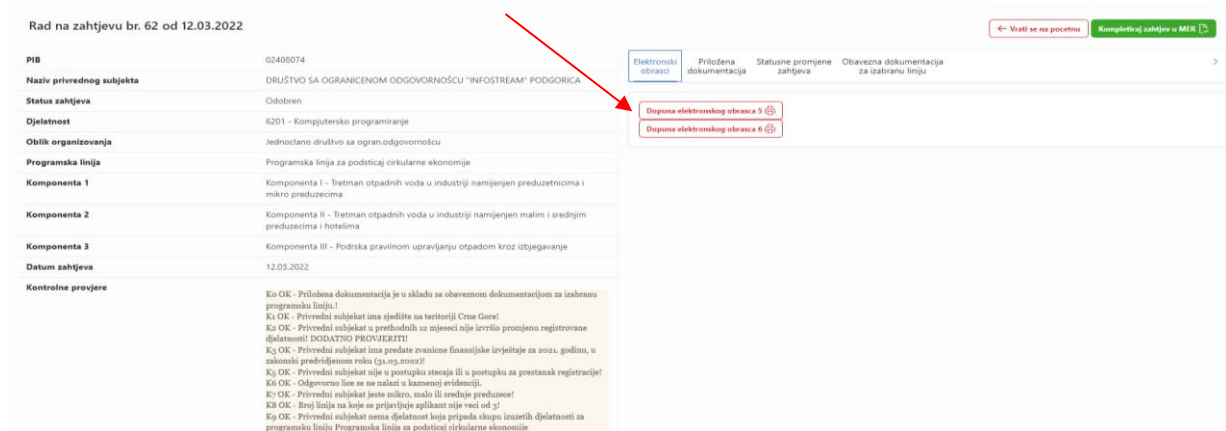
Rad na zahtjevu br. 62 od 12.03.2022

← Vrati se na pocetnu
Kompletiraj zahtjev u MER

| PIB | 02408074 |
|---|---|
| Naziv privrednog subjekta | DRUŠTVO SA OGRANICENOM ODGOVORNOŠCU "INFOSTREAM" PODGORICA |
| Status zahtjeva | Odobren |
| Djelatnost | 6201 - Kompjutersko programiranje |
| Oblik organizovanja | Jednoclano društvo sa ogran.odgovornošcu |
| Programska linija | Programska linija za podsticaj cirkularne ekonomije |
| Komponenta 1 | Komponenta I - Tretman otpadnih voda u industriji namijenjen preduzetnicima i mikro preduzecima |
| Komponenta 2 | Komponenta II - Tretman otpadnih voda u industriji namijenjen malim i srednjim preduzecima i hotelima |
| Komponenta 3 | Komponenta III - Podrska pravilnom upravljanju otpadom kroz izbjegavanje |
| Datum zahtjeva | 12.03.2022 |
| Kontrolne provjere | K0 OK - Priložena dokumentacija je u skladu sa obaveznom dokumentacijom za izabranu programsku liniju.! K1 OK - Privredni subjekat ima sjedište na teritoriji Crne Gore! K2 OK - Privredni subjekat u prethodnih 12 mjeseci nije izvršio promjenu registrovane djelatnosti! DODATNO PROVJERITI! K3 OK - Privredni subjekat ima predate zvanicne finansijske izvještaje za 2021. godinu, u zakonski predvidjenom roku (31.03.2022)! K5 OK - Privredni subjekat nije u postupku stecaja ili u postupku za prestanak registracije! K6 OK - Odgovorno lice se ne nalazi u kaznenoj evidenciji. K7 OK - Privredni subjekat jeste mikro, malo ili srednje preduzece! K8 OK - Broj linija na koje se prijavljuje aplikant nije veci od 3! K9 OK - Privredni subjekat nema djelatnost koja pripada skupu izuzetih djelatnosti za programsku liniju Programska linija za podsticaj cirkularne ekonomije |

Elektronski obrasci
Priložena dokumentacija
Statusne promjene zahtjeva
Obavezna dokumentacija za izabranu liniju

Dopuna elektronskog obrasca 5
Dopuna elektronskog obrasca 6